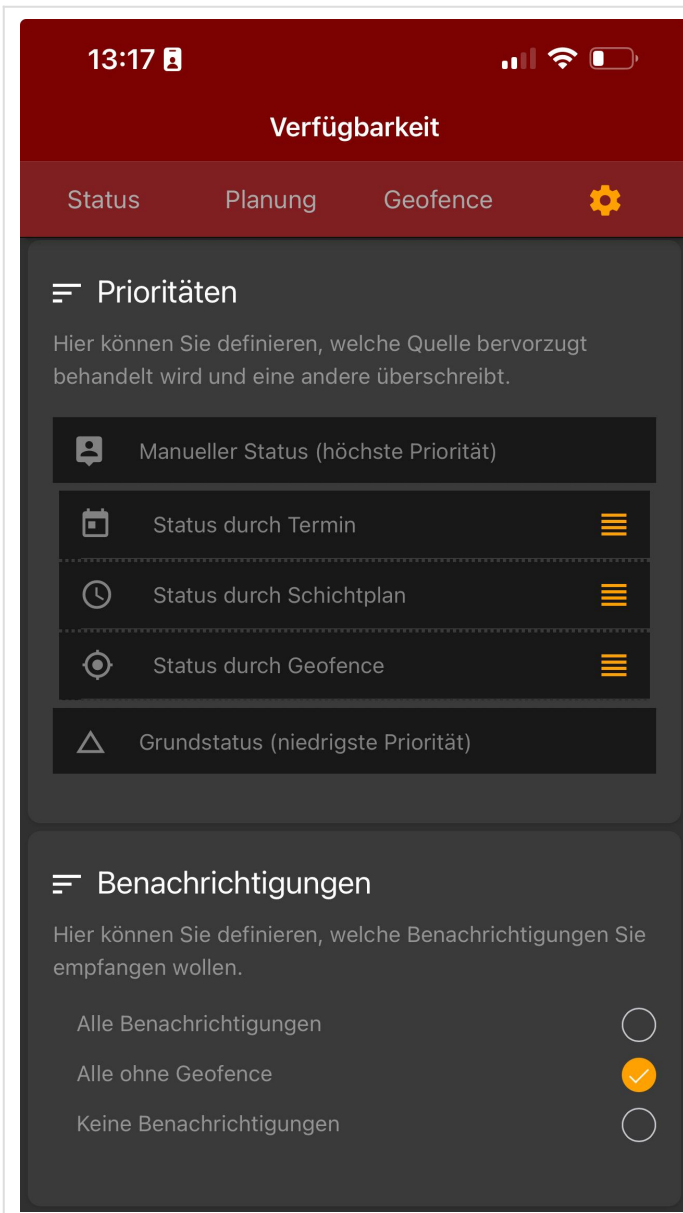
13:17

Verfügbarkeit

Status Planung Geofence

Prioritäten

Hier können Sie definieren, welche Quelle bervorzugt behandelt wird und eine andere überschreibt.

Manueller Status (höchste Priorität)

Status durch Termin

Status durch Schichtplan

Status durch Geofence

Grundstatus (niedrigste Priorität)

Benachrichtigungen

Hier können Sie definieren, welche Benachrichtigungen Sie empfangen wollen.

Alle Benachrichtigungen

Alle ohne Geofence

Keine Benachrichtigungen